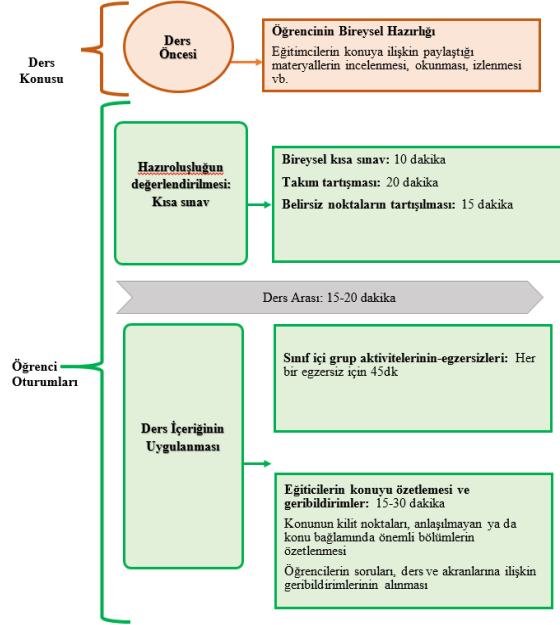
Ders Konusu

Ders Öncesi

Öğrencinin Bireysel Hazırlığı

Eğitimcilerin konuya ilişkin paylaştığı materyallerin incelenmesi, okunması, izlenmesi vb.

Öğrenci Oturumları

Hazıroluşluğun değerlendirilmesi: Kısa sınav

Bireysel kısa sınav: 10 dakika

Takım tartışması: 20 dakika

Belirsiz noktaların tartışılması: 15 dakika

Ders Arası: 15-20 dakika

Ders İçeriğinin Uygulanması

Sınıf içi grup aktivitelerinin-egzersizleri: Her bir egzersiz için 45dk

Eğiticilerin konuyu özetlemesi ve geribildirimler: 15-30 dakika

Konunun kilit noktaları, anlaşılmayan ya da konu bağlamında önemli bölümlerin özetlenmesi

Öğrencilerin soruları, ders ve akranlarına ilişkin geribildirimlerinin alınması